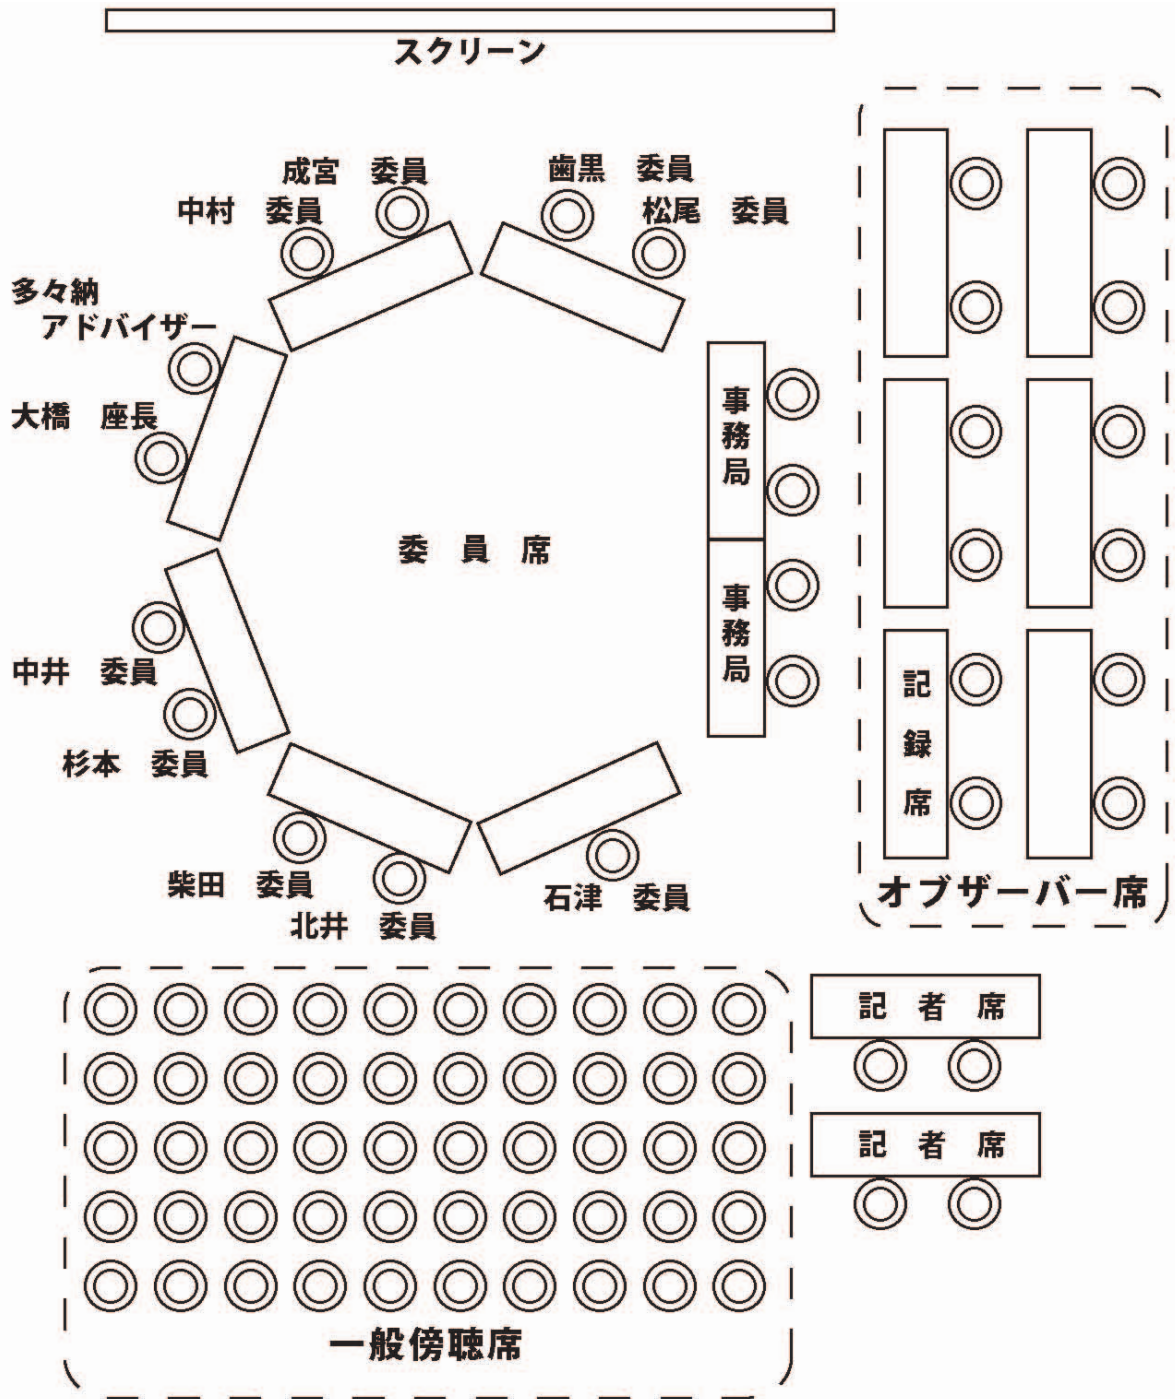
スクリーン

成宮　委員

中村　委員

歯黒　委員

松尾　委員

多々納
アドバイザー

大橋　座長

事務局

事務局

委員席

記録席

中井　委員

杉本　委員

柴田　委員

北井　委員

石津　委員

オブザーバー席

記者席

記者席

一般傍聴席